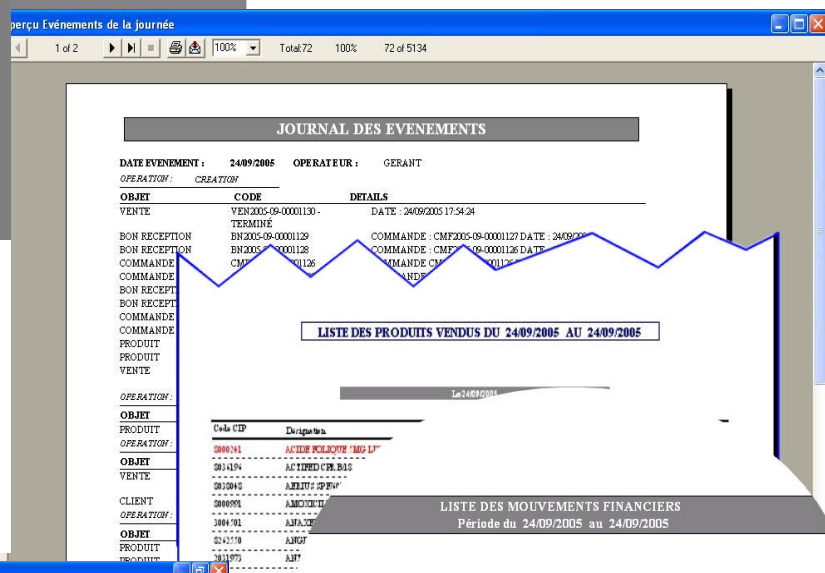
perçu Evénements de la journée

1 of 2 100% Total:72 100% 72 of 5134

JOURNAL DES EVENEMENTS

DATE EVENEMENT : 24/09/2005 OPERATEUR : GERANT

OPERATION : CREATION

| OBJET | CODE | DETAILS |
|---|---|---|
| VENTE | VEN2005-09-00001130 - TERMINÉ | DATE : 24/09/2005 17:54:24 |
| BON RECEPTION | BN2005-09-00001129 | COMMANDE : CMF2005-09-00001127 DATE : 24/09/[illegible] |
| BON RECEPTION | BN2005-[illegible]00001128 | COMMANDE : CMF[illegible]09-00001126 DATE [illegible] |
| COMMANDE | CM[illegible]001126 | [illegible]MMANDE CM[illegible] |
| COMMANDE | | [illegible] |
| BON RECEPT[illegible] | | |
| BON RECEPT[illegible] | | |
| COMMANDE | | |
| COMMANDE | | |
| PRODUIT | | |
| PRODUIT | | |
| VENTE | | |

OPERATION :

OBJET
PRODUIT

OPERATION :

OBJET
VENTE

CLIENT

OPERATION :

OBJET
PRODUIT
PRODUIT

LISTE DES PRODUITS VENDUS DU 24/09/2005 AU 24/09/2005

Le 24/09/2005

| Code CIP | Designation |
|---|---|
| 3000341 | ACIDE FOLIQUE 'MG L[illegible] |
| 3034194 | ACTIFED CPR B/15 |
| 3036048 | AERIUS SPR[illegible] |
| 3000991 | AMOXI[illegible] |
| 3004301 | ANAXE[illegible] |
| 3242550 | ANGU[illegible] |
| 3031973 | AN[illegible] |

LISTE DES MOUVEMENTS FINANCIERS
Période du 24/09/2005 au 24/09/2005